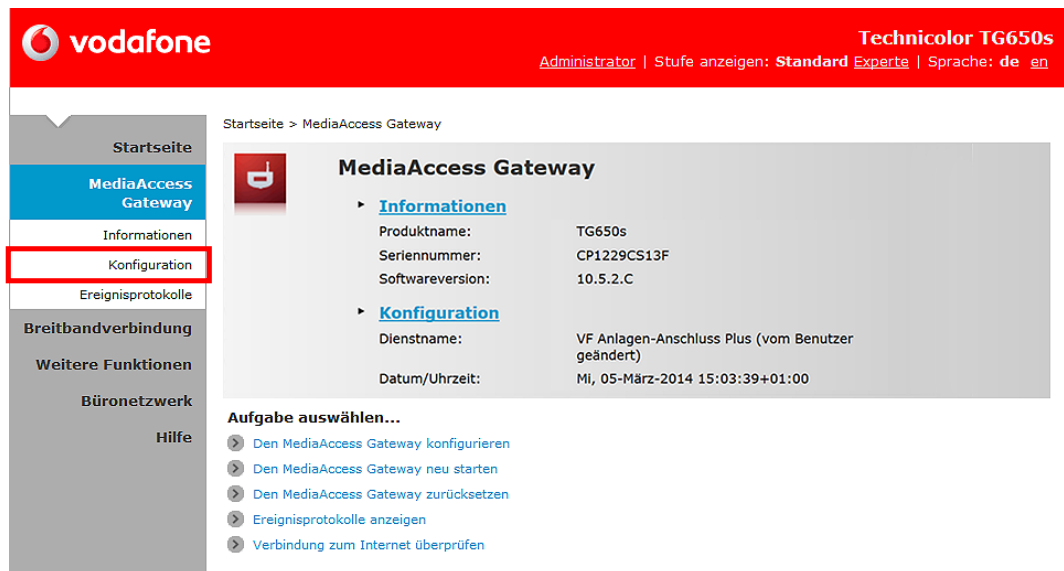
vodafone

Technicolor TG650s

Administrator | Stufe anzeigen: Standard Experte | Sprache: de en

Startseite

MediaAccess Gateway

Informationen

Konfiguration

Ereignisprotokolle

Breitbandverbindung

Weitere Funktionen

Büronetzwerk

Hilfe

Startseite > MediaAccess Gateway

MediaAccess Gateway

Informationen

| | |
|---|---|
| Produktname: | TG650s |
| Seriennummer: | CP1229CS13F |
| Softwareversion: | 10.5.2.C |

Konfiguration

| | |
|---|---|
| Dienstname: | VF Anlagen-Anschluss Plus (vom Benutzer geändert) |
| Datum/Uhrzeit: | Mi, 05-März-2014 15:03:39+01:00 |

Aufgabe auswählen...

Den MediaAccess Gateway konfigurieren

Den MediaAccess Gateway neu starten

Den MediaAccess Gateway zurücksetzen

Ereignisprotokolle anzeigen

Verbindung zum Internet überprüfen